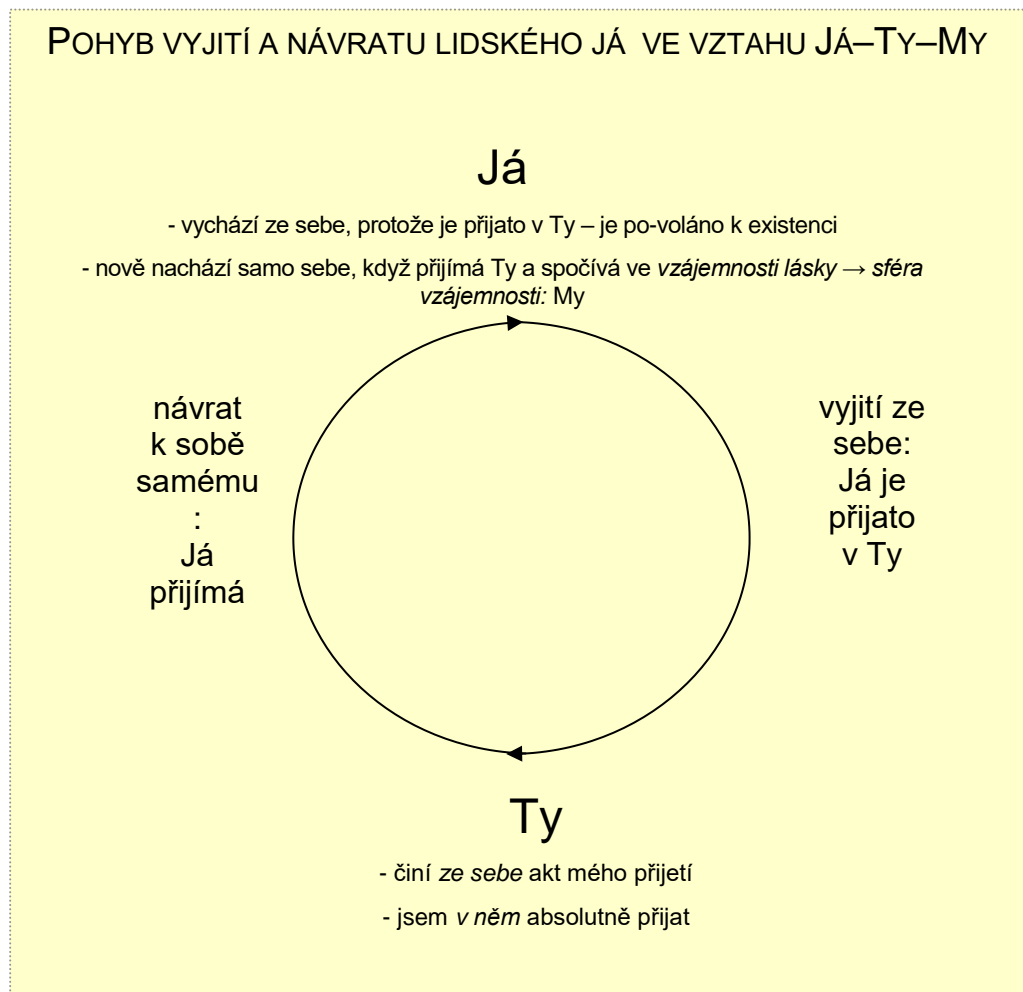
Pohyb vyjití a návratu lidského já ve vztahu Já–Ty–My

Já

- vychází ze sebe, protože je přijato v Ty – je po-voláno k existenci

- nově nachází samo sebe, když přijímá Ty a spočívá ve *vzájemnosti lásky → sféra vzájemnosti:* My

návrat k sobě samému : Já přijímá

vyjití ze sebe: Já je přijato v Ty

Ty

- činí *ze sebe* akt mého přijetí

- jsem *v něm* absolutně přijat